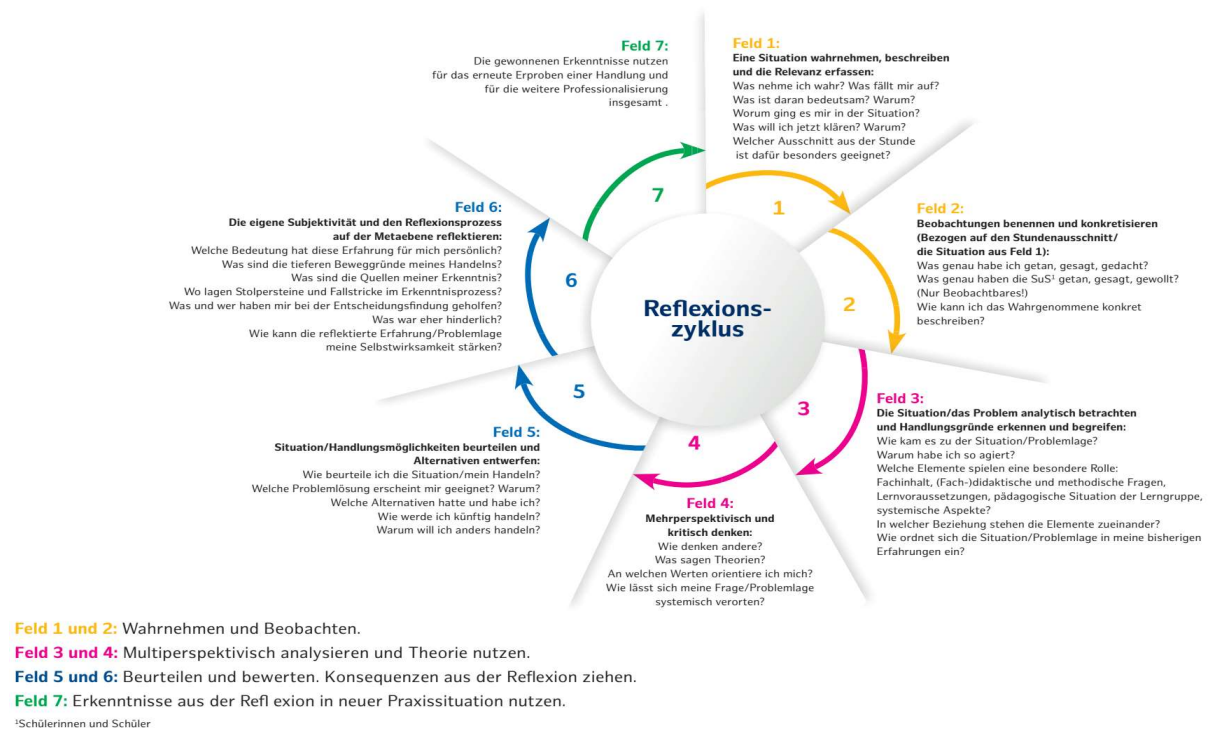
Feld 7:
Die gewonnenen Erkenntnisse nutzen für das erneute Erproben einer Handlung und für die weitere Professionalisierung insgesamt .

Feld 1:
Eine Situation wahrnehmen, beschreiben und die Relevanz erfassen:
Was nehme ich wahr? Was fällt mir auf?
Was ist daran bedeutsam? Warum?
Worum ging es mir in der Situation?
Was will ich jetzt klären? Warum?
Welcher Ausschnitt aus der Stunde ist dafür besonders geeignet?

7

1

Feld 6:
Die eigene Subjektivität und den Reflexionsprozess auf der Metaebene reflektieren:
Welche Bedeutung hat diese Erfahrung für mich persönlich?
Was sind die tieferen Beweggründe meines Handelns?
Was sind die Quellen meiner Erkenntnis?
Wo lagen Stolpersteine und Fallstricke im Erkenntnisprozess?
Was und wer haben mir bei der Entscheidungsfindung geholfen?
Was war eher hinderlich?
Wie kann die reflektierte Erfahrung/Problemlage meine Selbstwirksamkeit stärken?

Feld 2:
Beobachtungen benennen und konkretisieren (Bezogen auf den Stundenausschnitt/ die Situation aus Feld 1):
Was genau habe ich getan, gesagt, gedacht?
Was genau haben die SuS¹ getan, gesagt, gewollt?
(Nur Beobachtbares!)
Wie kann ich das Wahrgenommene konkret beschreiben?

6

Reflexions-
zyklus

2

5

3

4

Feld 3:
Die Situation/das Problem analytisch betrachten und Handlungsgründe erkennen und begreifen:
Wie kam es zu der Situation/Problemlage?
Warum habe ich so agiert?
Welche Elemente spielen eine besondere Rolle:
Fachinhalt, (Fach-)didaktische und methodische Fragen, Lernvoraussetzungen, pädagogische Situation der Lerngruppe, systemische Aspekte?
In welcher Beziehung stehen die Elemente zueinander?
Wie ordnet sich die Situation/Problemlage in meine bisherigen Erfahrungen ein?

Feld 5:
Situation/Handlungsmöglichkeiten beurteilen und Alternativen entwerfen:
Wie beurteile ich die Situation/mein Handeln?
Welche Problemlösung erscheint mir geeignet? Warum?
Welche Alternativen hatte und habe ich?
Wie werde ich künftig handeln?
Warum will ich anders handeln?

Feld 4:
Mehrperspektivisch und kritisch denken:
Wie denken andere?
Was sagen Theorien?
An welchen Werten orientiere ich mich?
Wie lässt sich meine Frage/Problemlage systemisch verorten?

Feld 1 und 2: Wahrnehmen und Beobachten.
Feld 3 und 4: Multiperspektivisch analysieren und Theorie nutzen.
Feld 5 und 6: Beurteilen und bewerten. Konsequenzen aus der Reflexion ziehen.
Feld 7: Erkenntnisse aus der Refl exion in neuer Praxissituation nutzen.
¹Schülerinnen und Schüler